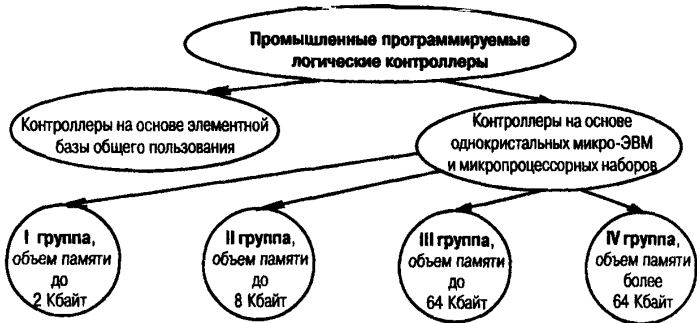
Промышленные программируемые логические контроллеры

Контроллеры на основе элементной базы общего пользования

Контроллеры на основе однокристальных микро-ЭВМ и микропроцессорных наборов

I группа, объем памяти до 2 Кбайт

II группа, объем памяти до 8 Кбайт

III группа, объем памяти до 64 Кбайт

IV группа, объем памяти более 64 Кбайт